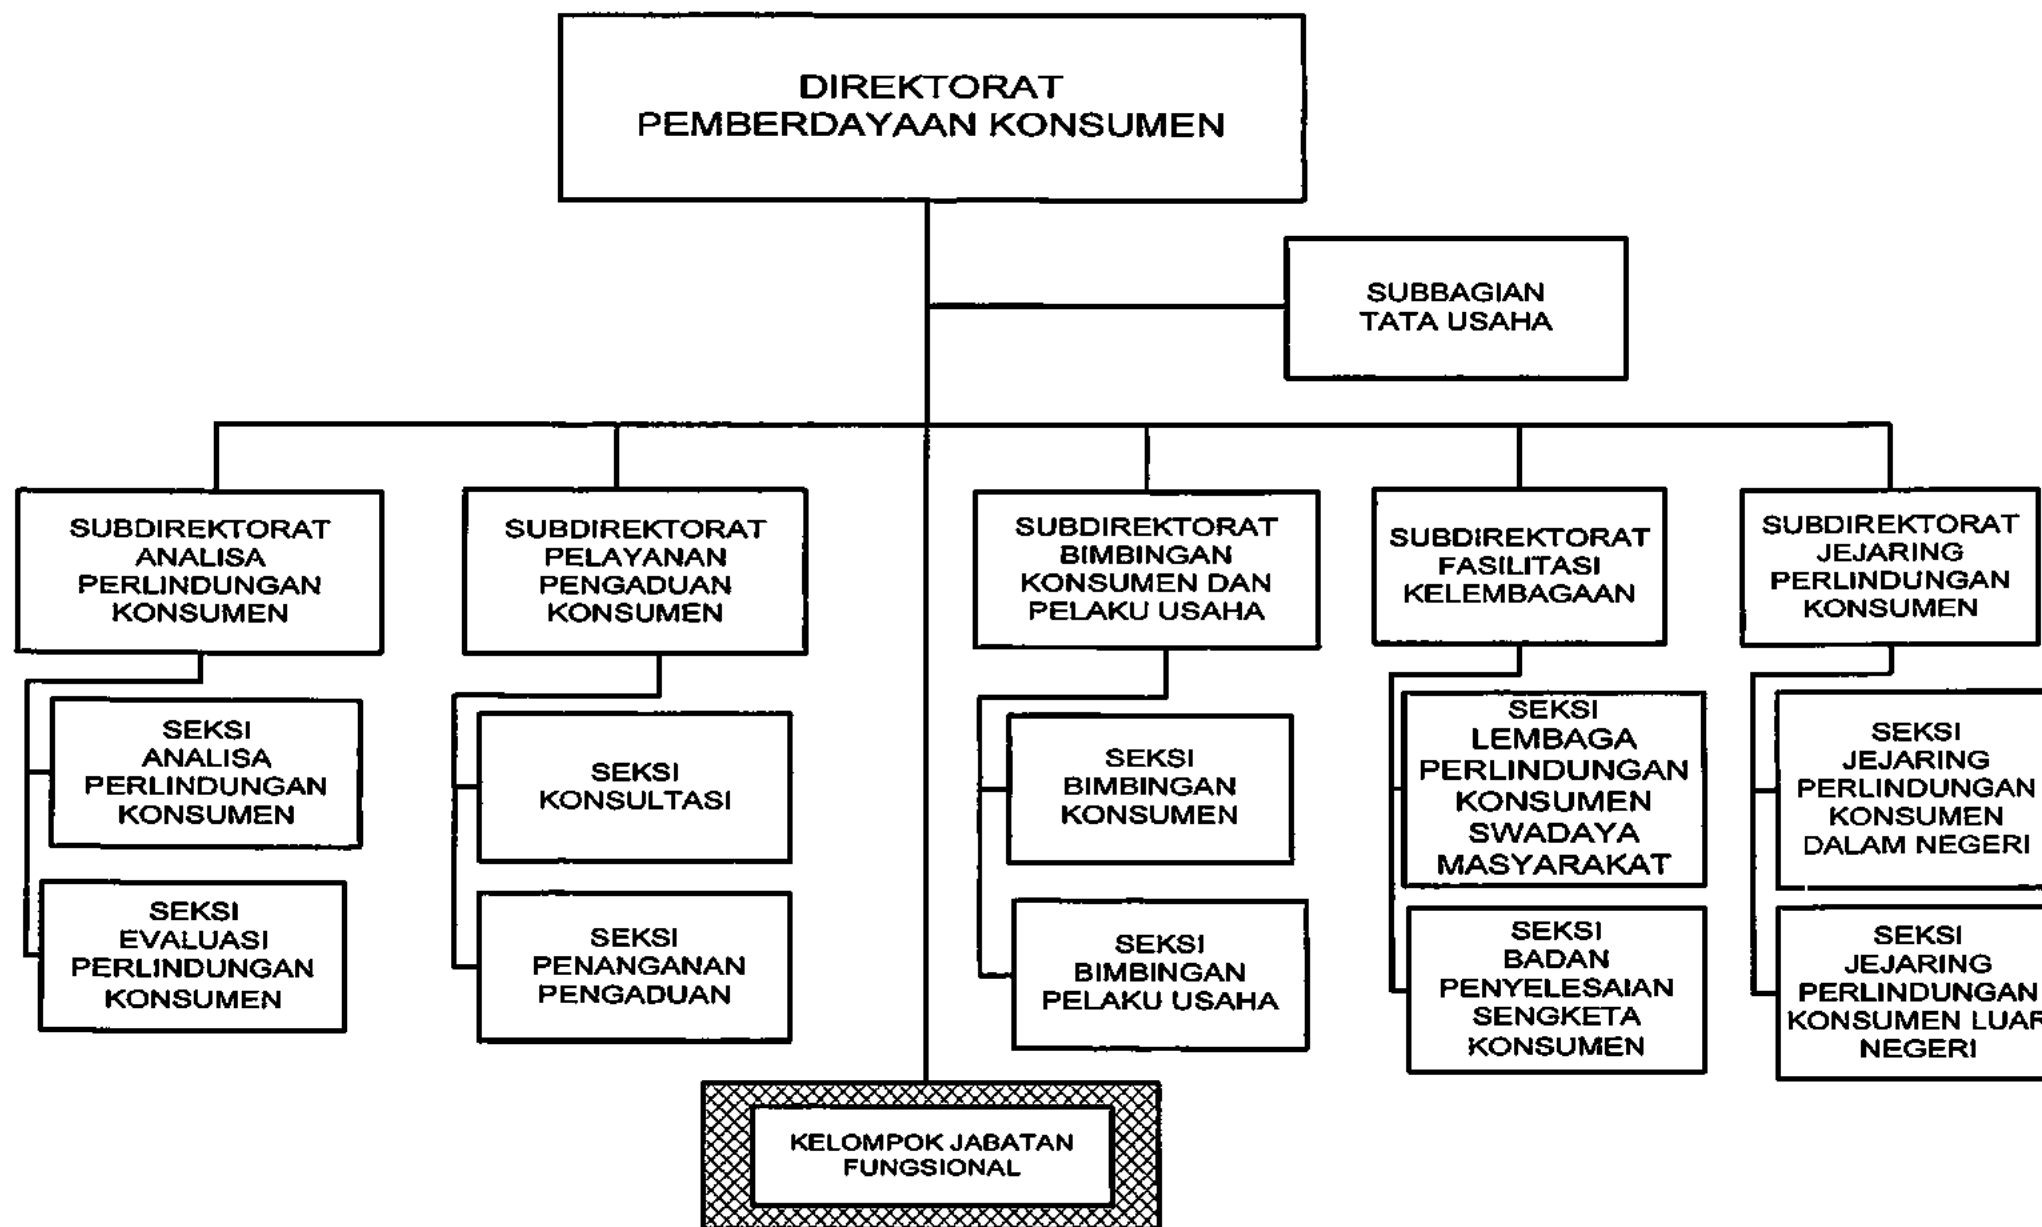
DIREKTORAT
PEMBERDAYAAN KONSUMEN

SUBBAGIAN
TATA USAHA

SUBDIREKTORAT
ANALISA
PERLINDUNGAN
KONSUMEN

SEKSI
ANALISA
PERLINDUNGAN
KONSUMEN

SEKSI
EVALUASI
PERLINDUNGAN
KONSUMEN

SUBDIREKTORAT
PELAYANAN
PENGADUAN
KONSUMEN

SEKSI
KONSULTASI

SEKSI
PENANGANAN
PENGADUAN

SUBDIREKTORAT
BIMBINGAN
KONSUMEN DAN
PELAKU USAHA

SEKSI
BIMBINGAN
KONSUMEN

SEKSI
BIMBINGAN
PELAKU USAHA

SUBDIREKTORAT
FASILITASI
KELEMBAGAAN

SEKSI
LEMBAGA
PERLINDUNGAN
KONSUMEN
SWADAYA
MASYARAKAT

SEKSI
BADAN
PENYELESAIAN
SENGKETA
KONSUMEN

SUBDIREKTORAT
JEJARING
PERLINDUNGAN
KONSUMEN

SEKSI
JEJARING
PERLINDUNGAN
KONSUMEN
DALAM NEGERI

SEKSI
JEJARING
PERLINDUNGAN
KONSUMEN LUAR
NEGERI

KELOMPOK JABATAN
FUNGSIONAL